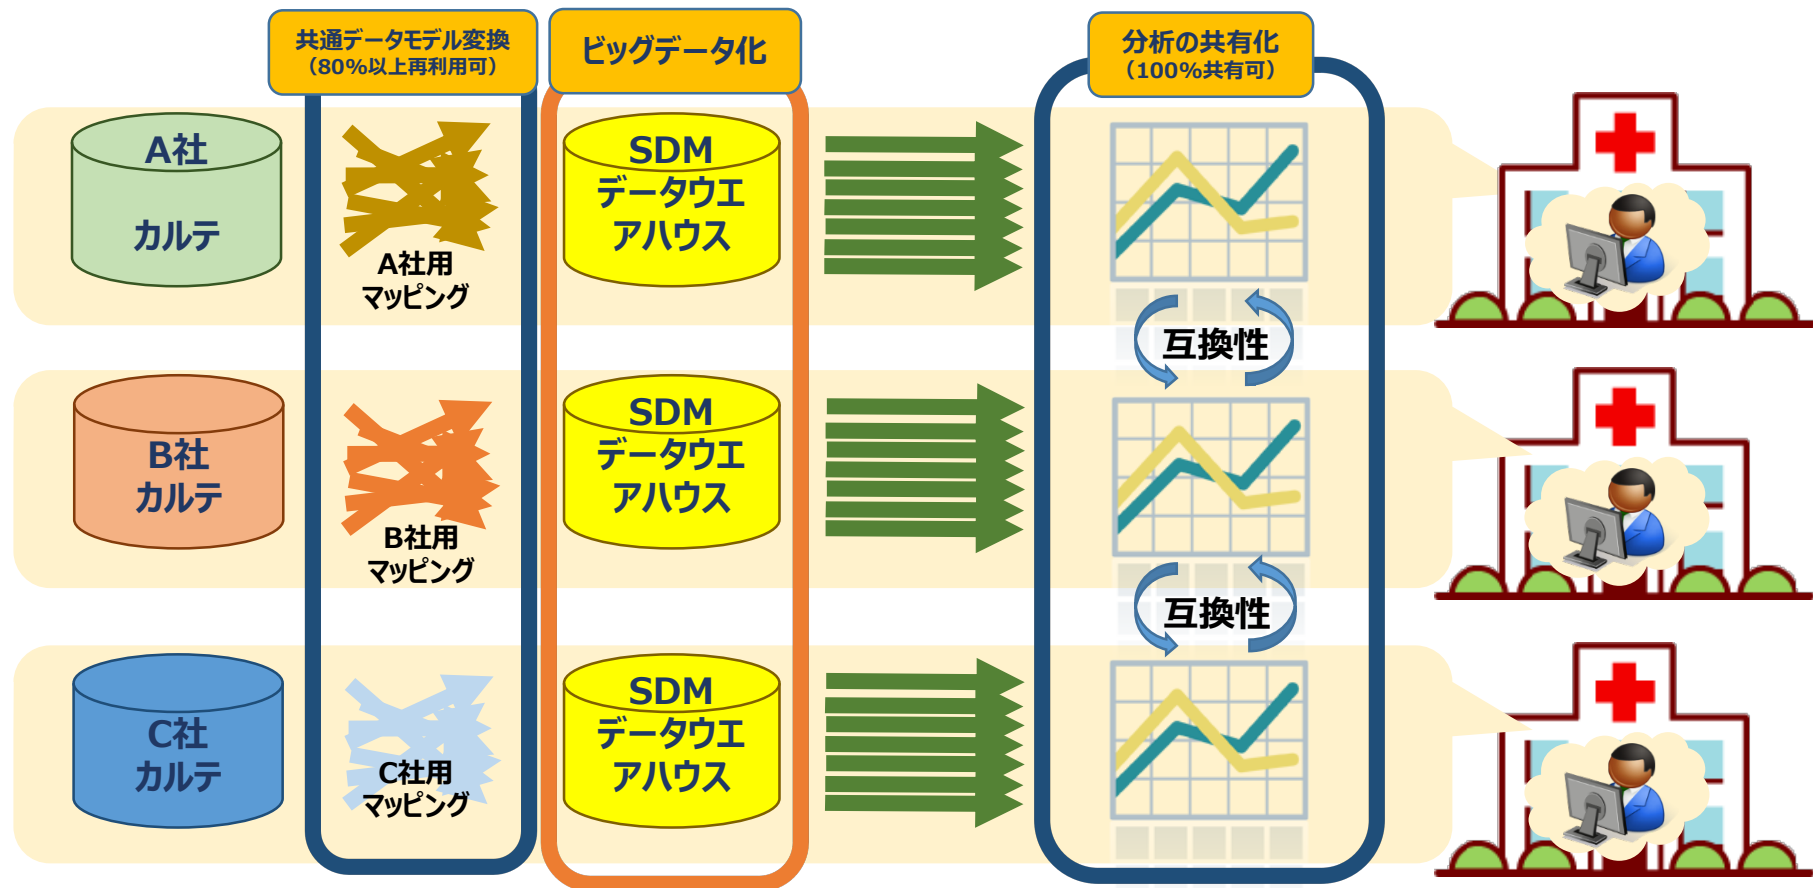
共通データモデル変換
（80%以上再利用可）

ビッグデータ化

分析の共有化
（100%共有可）

A社
カルテ

A社用
マッピング

SDM
データウエアハウス

互換性

B社
カルテ

B社用
マッピング

SDM
データウエアハウス

互換性

C社
カルテ

C社用
マッピング

SDM
データウエアハウス